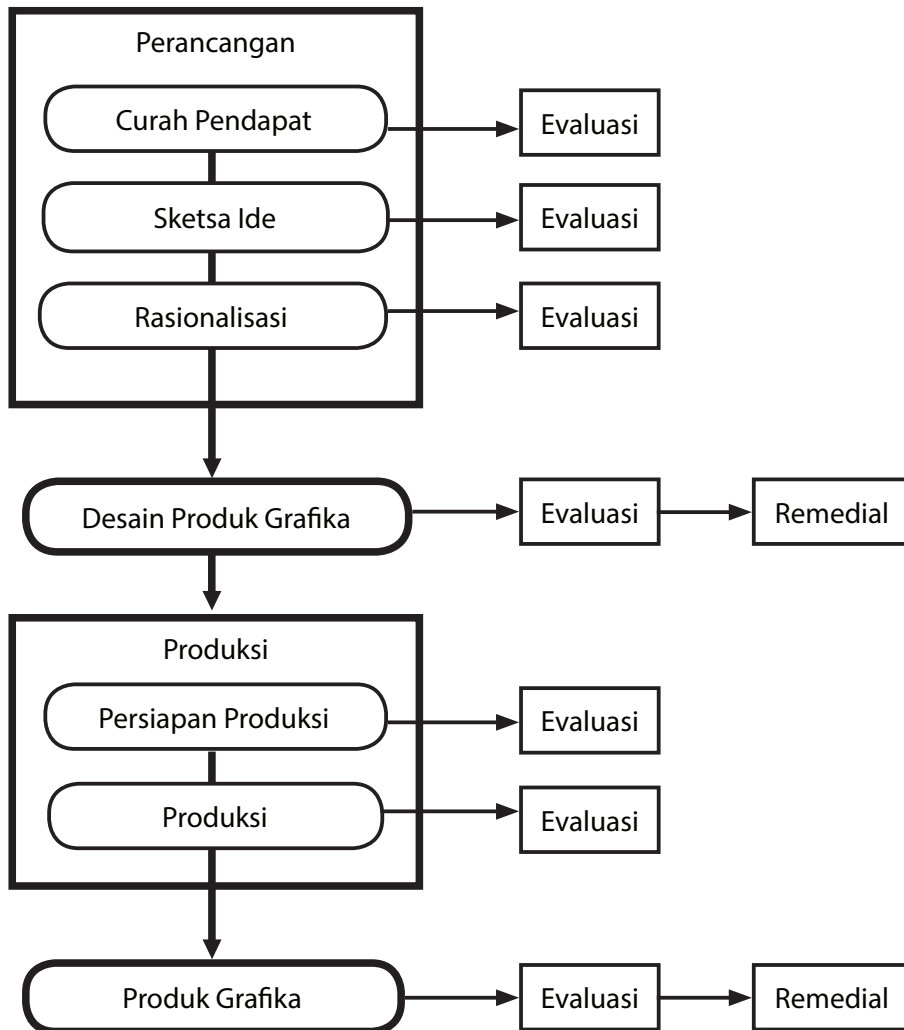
Perancangan

Curah Pendapat

Evaluasi

Sketsa Ide

Evaluasi

Rasionalisasi

Evaluasi

Desain Produk Grafika

Evaluasi

Remedial

Produksi

Persiapan Produksi

Evaluasi

Produksi

Evaluasi

Produk Grafika

Evaluasi

Remedial